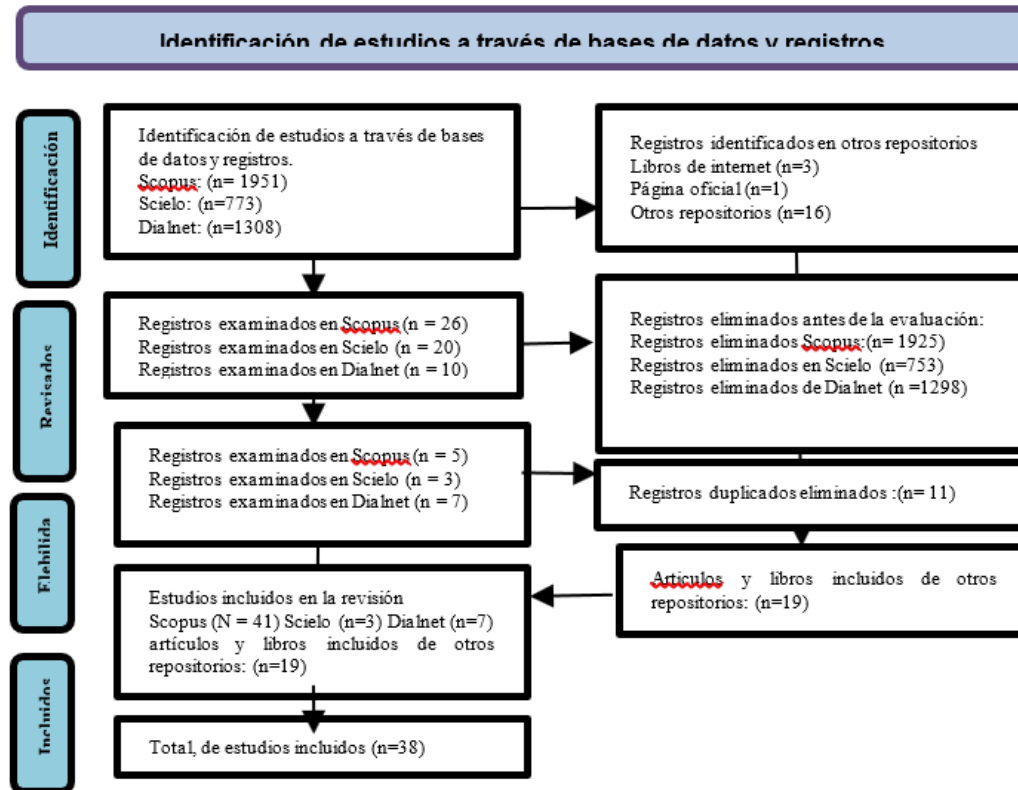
Identificación de estudios a través de bases de datos y registros

Identificación

Identificación de estudios a través de bases de datos y registros.
Scopus: (n= 1951)
Scielo: (n=773)
Dialnet: (n=1308)

Registros identificados en otros repositorios
Libros de internet (n=3)
Página oficial (n=1)
Otros repositorios (n=16)

Revisados

Registros examinados en Scopus (n = 26)
Registros examinados en Scielo (n = 20)
Registros examinados en Dialnet (n = 10)

Registros eliminados antes de la evaluación:
Registros eliminados Scopus:(n= 1925)
Registros eliminados en Scielo (n=753)
Registros eliminados de Dialnet (n =1298)

Registros examinados en Scopus (n = 5)
Registros examinados en Scielo (n = 3)
Registros examinados en Dialnet (n = 7)

Registros duplicados eliminados :(n= 11)

Elebilida

Artículos y libros incluidos de otros repositorios: (n=19)

Estudios incluidos en la revisión
Scopus (N = 41) Scielo (n=3) Dialnet (n=7) artículos y libros incluidos de otros repositorios: (n=19)

Incluidos

Total, de estudios incluidos (n=38)